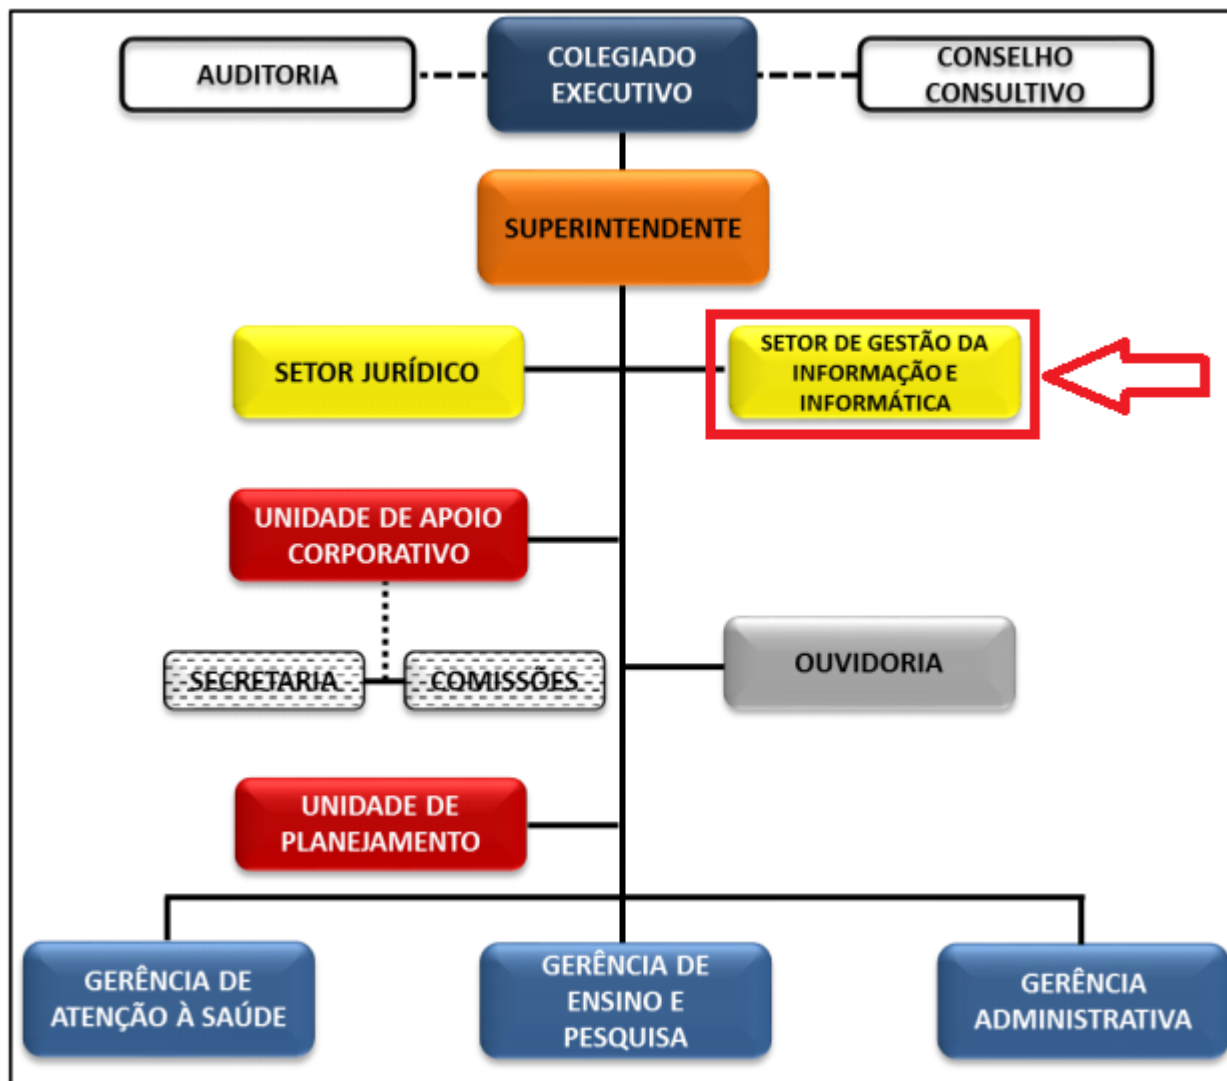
AUDITORIA

COLEGIADO EXECUTIVO

CONSELHO CONSULTIVO

SUPERINTENDENTE

SETOR JURÍDICO

SETOR DE GESTÃO DA INFORMAÇÃO E INFORMÁTICA

UNIDADE DE APOIO CORPORATIVO

SECRETARIA

COMISSÕES

OUVIDORIA

UNIDADE DE PLANEJAMENTO

GERÊNCIA DE ATENÇÃO À SAÚDE

GERÊNCIA DE ENSINO E PESQUISA

GERÊNCIA ADMINISTRATIVA